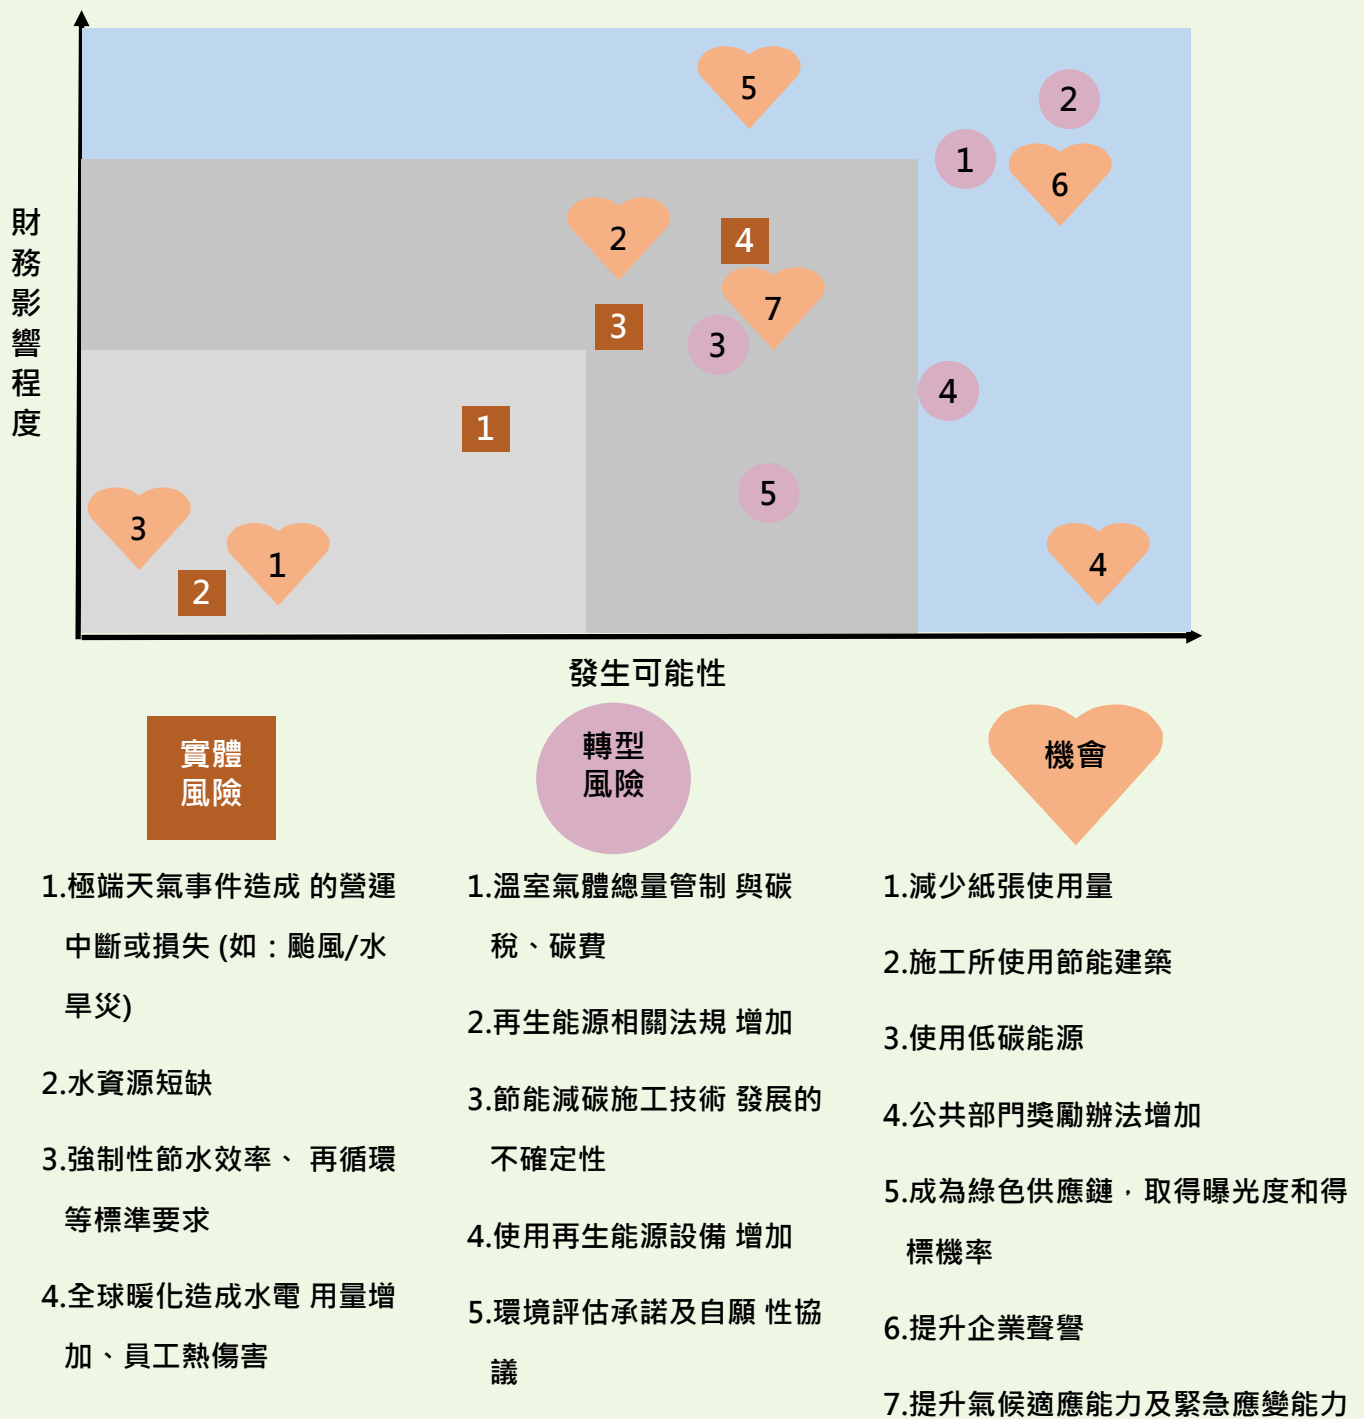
財務影響程度

5
2
1
6
2
4
7
3
3
4
1
5
3
1
2
4

發生可能性

實體風險

轉型風險

機會

1.極端天氣事件造成 的營運中斷或損失 (如：颱風/水旱災)

2.水資源短缺

3.強制性節水效率、 再循環等標準要求

4.全球暖化造成水電 用量增加、員工熱傷害

1.溫室氣體總量管制 與碳稅、碳費

2.再生能源相關法規 增加

3.節能減碳施工技術 發展的不確定性

4.使用再生能源設備 增加

5.環境評估承諾及自願 性協議

1.減少紙張使用量

2.施工所使用節能建築

3.使用低碳能源

4.公共部門獎勵辦法增加

5.成為綠色供應鏈，取得曝光度和得標機率

6.提升企業聲譽

7.提升氣候適應能力及緊急應變能力